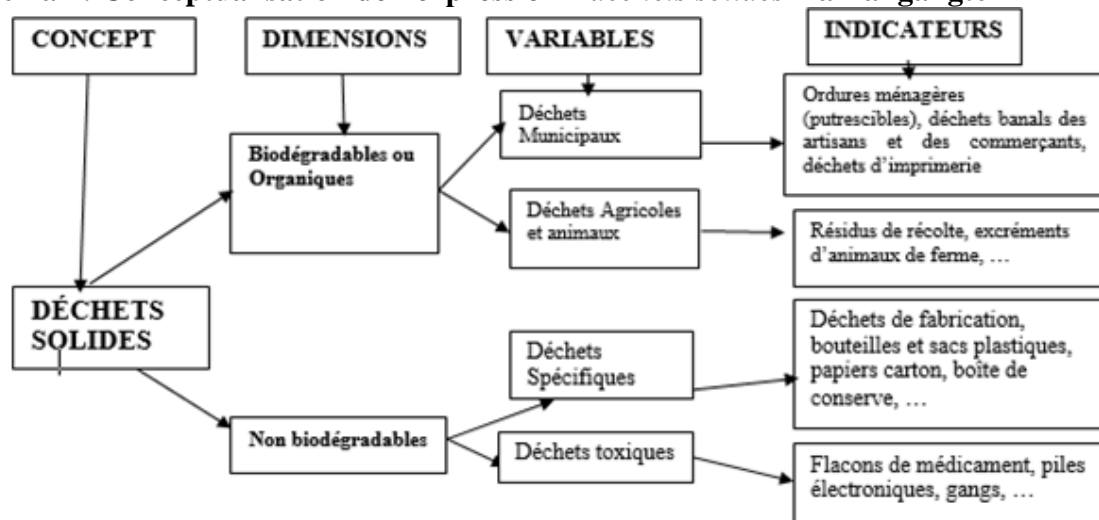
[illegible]

CONCEPT

DIMENSIONS

VARIABLES

INDICATEURS

DÉCHETS SOLIDES

Biodégradables ou Organiques

Déchets Municipaux

Ordures ménagères (putrescibles), déchets banals des artisans et des commerçants, déchets d'imprimerie

Déchets Agricoles et animaux

Résidus de récolte, excréments d'animaux de ferme, …

Non biodégradables

Déchets Spécifiques

Déchets de fabrication, bouteilles et sacs plastiques, papiers carton, boîte de conserve, …

Déchets toxiques

Flacons de médicament, piles électroniques, gangs, …